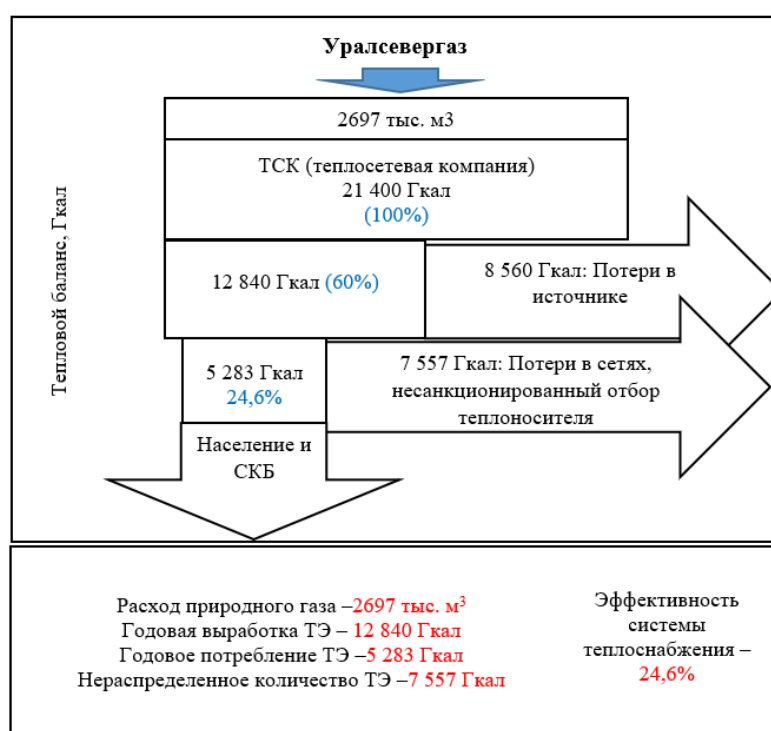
Уралсевергаз

Тепловой баланс, Гкал

2697 тыс. м3

ТСК (теплосетевая компания)
21 400 Гкал
(100%)

12 840 Гкал (60%)

8 560 Гкал: Потери в источнике

5 283 Гкал
24,6%

7 557 Гкал: Потери в сетях, несанкционированный отбор теплоносителя

Население и СКБ

Расход природного газа –2697 тыс. м$^3$
Годовая выработка ТЭ – 12 840 Гкал
Годовое потребление ТЭ –5 283 Гкал
Нераспределенное количество ТЭ –7 557 Гкал

Эффективность системы теплоснабжения – 24,6%